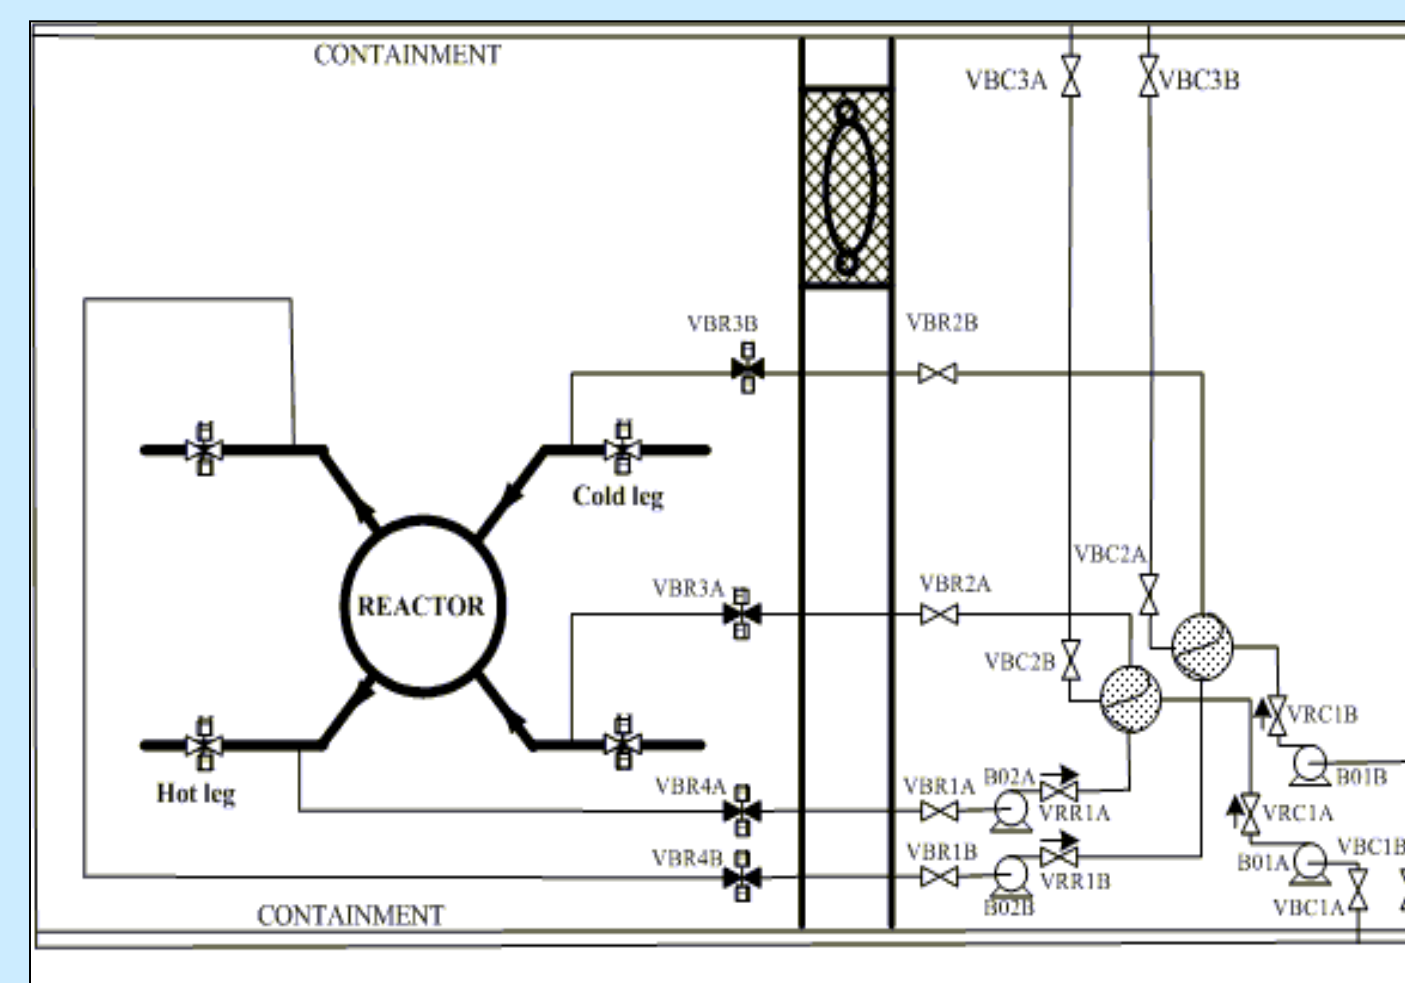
CONTAINMENT

VBC3A

VBC3B

VBR3B

VBR2B

Cold leg

VBC2A

REACTOR

VBR3A

VBR2A

VBC2B

VRC1B

Hot leg

VBR4A

VBR1A

B02A

VRR1A

B01B

VRC1A

VBR4B

VBR1B

VRR1B

B01A

VBC1B

CONTAINMENT

B02B

VBC1A